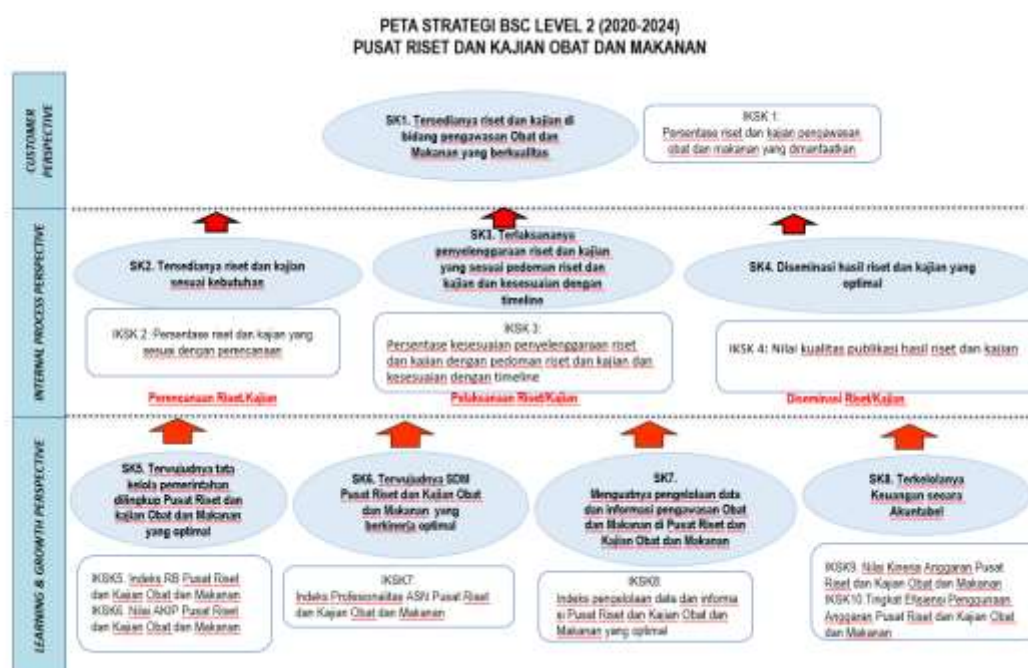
PETA STRATEGI BSC LEVEL 2 (2020-2024)
PUSAT RISET DAN KAJIAN OBAT DAN MAKANAN

CUSTOMER PERSPECTIVE

SK1. Tersedianya riset dan kajian di bidang pengawasan Obat dan Makanan yang berkualitas

IKSK 1:
Persentase riset dan kajian pengawasan obat dan makanan yang dimanfaatkan

INTERNAL PROCESS PERSPECTIVE

SK2. Tersedianya riset dan kajian sesuai kebutuhan

IKSK 2: Persentase riset dan kajian yang sesuai dengan perencanaan

Perencanaan Riset/Kajian

SK3. Terlaksananya penyelenggaraan riset dan kajian yang sesuai pedoman riset dan kajian dan kesesuaian dengan timeline

IKSK 3:
Persentase kesesuaian penyelenggaraan riset dan kajian dengan pedoman riset dan kajian dan kesesuaian dengan timeline

Pelaksanaan Riset/Kajian

SK4. Diseminasi hasil riset dan kajian yang optimal

IKSK 4: Nilai kualitas publikasi hasil riset dan kajian

Diseminasi Riset/Kajian

LEARNING & GROWTH PERSPECTIVE

SK5. Terwujudnya tata kelola pemerintahan dilingkup Pusat Riset dan kajian Obat dan Makanan yang optimal

IKSK5. Indeks RB Pusat Riset dan Kajian Obat dan Makanan
IKSK6. Nilai AKIP Pusat Riset dan Kajian Obat dan Makanan

SK6. Terwujudnya SDM Pusat Riset dan Kajian Obat dan Makanan yang berkinerja optimal

IKSK7
Indeks Profesionalitas ASN Pusat Riset dan Kajian Obat dan Makanan

SK7.
Menguatnya pengelolaan data dan informasi pengawasan Obat dan Makanan di Pusat Riset dan Kajian Obat dan Makanan

IKSK8
Indeks pengelolaan data dan informasi Pusat Riset dan Kajian Obat dan Makanan yang optimal

SK8. Terkelolanya Keuangan secara Akuntabel

IKSK9. Nilai Kinerja Anggaran Pusat Riset dan Kajian Obat dan Makanan
IKSK10. Tingkat Efisiensi Penggunaan Anggaran Pusat Riset dan Kajian Obat dan Makanan